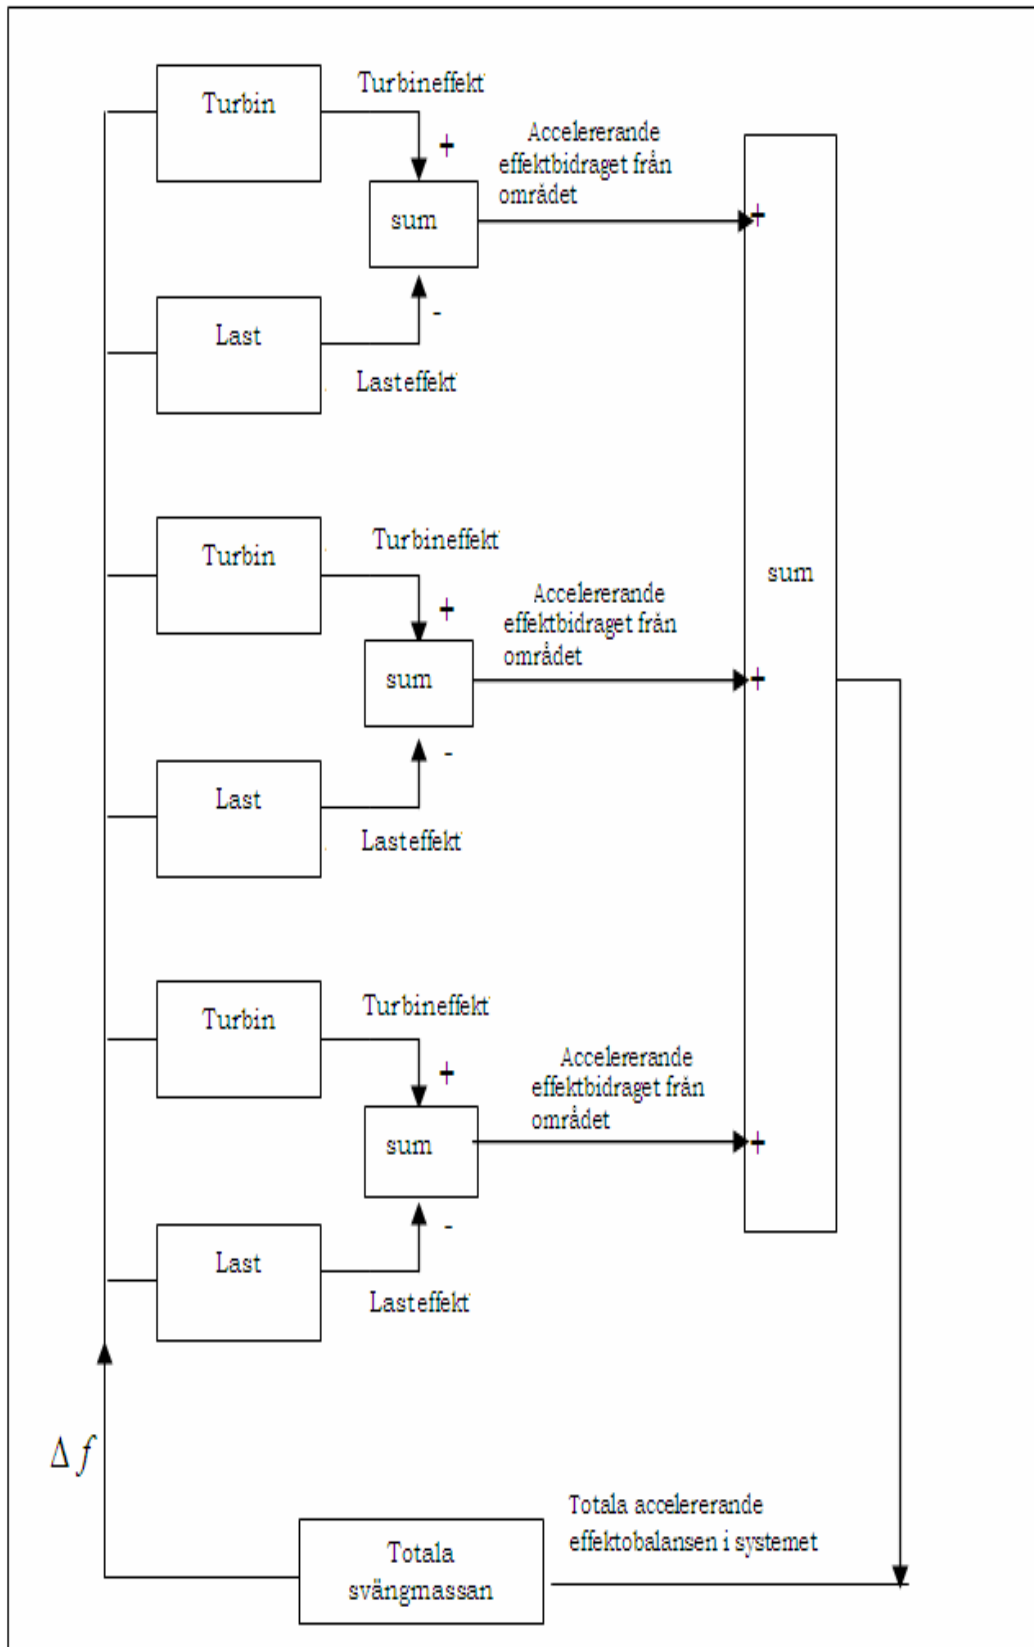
Turbin

Turbineffekt

+

Accelererande effektbidraget från området

sum

+

Last

-

Lasteffekt

Turbin

Turbineffekt

+

Accelererande effektbidraget från området

sum

sum

+

Last

-

Lasteffekt

Turbin

Turbineffekt

+

Accelererande effektbidraget från området

sum

+

Last

-

Lasteffekt

$\Delta f$

Totala accelererande effektobalansen i systemet

Totala svängmassan